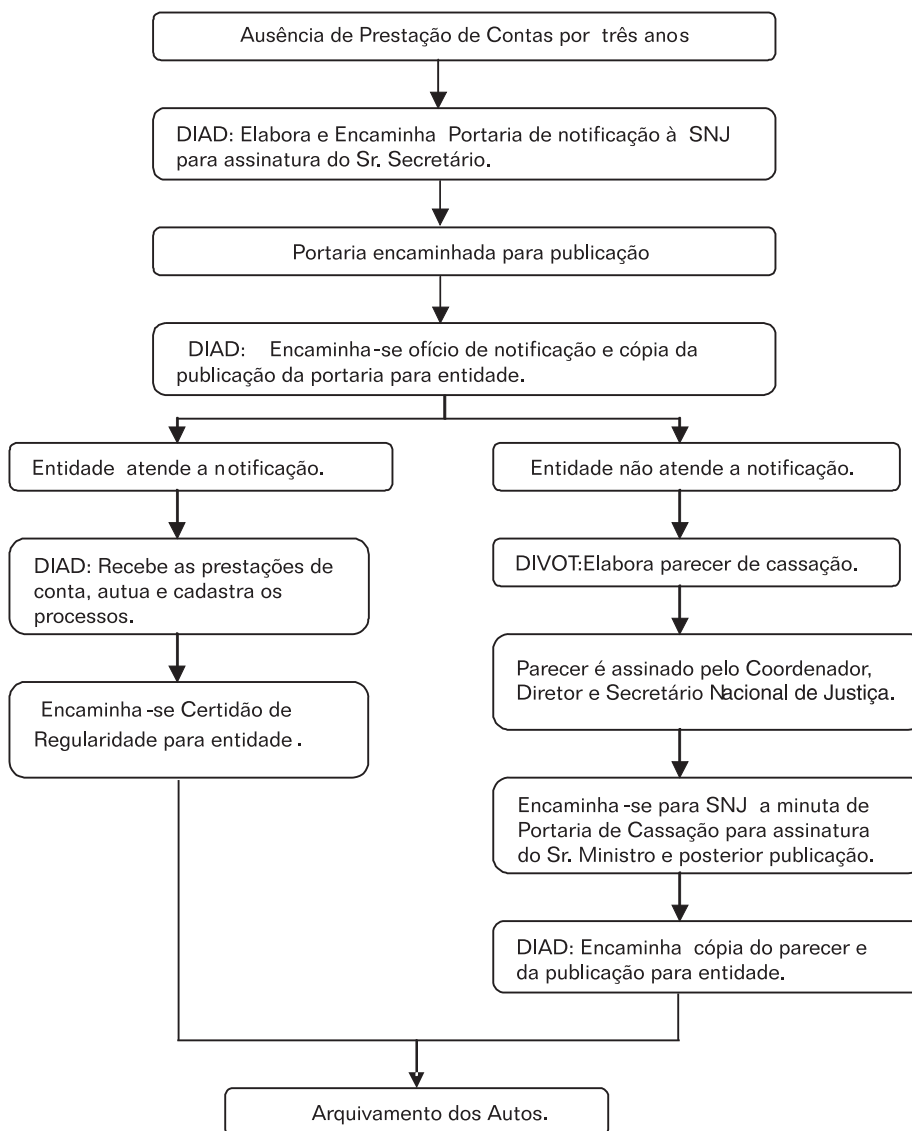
Ausência de Prestação de Contas por três anos

DIAD: Elabora e Encaminha Portaria de notificação à SNJ para assinatura do Sr. Secretário.

Portaria encaminhada para publicação

DIAD: Encaminha-se ofício de notificação e cópia da publicação da portaria para entidade.

Entidade atende a notificação.

DIAD: Recebe as prestações de conta, autua e cadastra os processos.

Encaminha-se Certidão de Regularidade para entidade.

Entidade não atende a notificação.

DIVOT:Elabora parecer de cassação.

Parecer é assinado pelo Coordenador, Diretor e Secretário Nacional de Justiça.

Encaminha-se para SNJ a minuta de Portaria de Cassação para assinatura do Sr. Ministro e posterior publicação.

DIAD: Encaminha cópia do parecer e da publicação para entidade.

Arquivamento dos Autos.